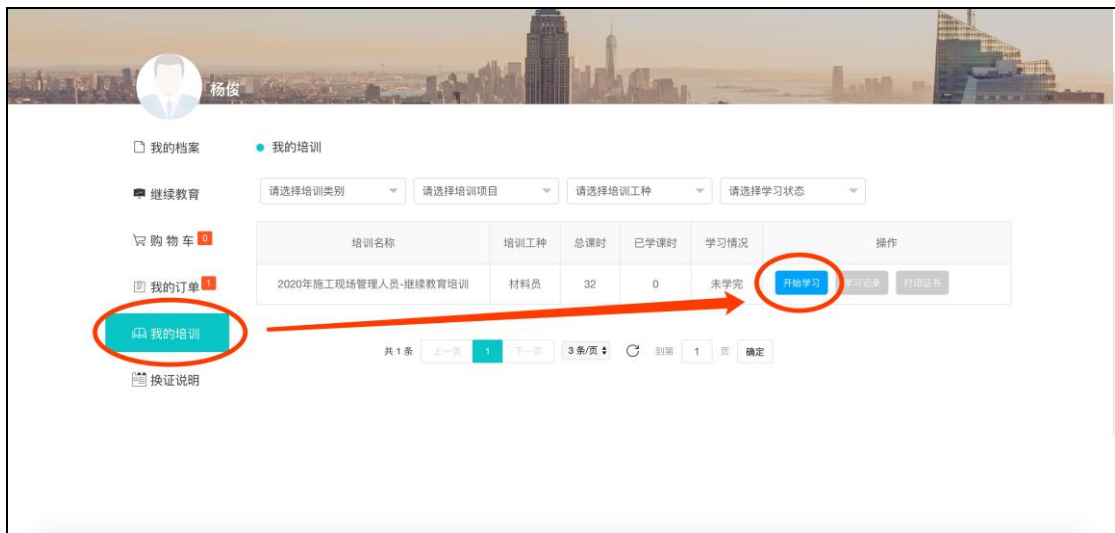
杨俊

我的档案

继续教育

购 物 车 0

我的订单 1

我的培训

换证说明

我的培训

请选择培训类别 | 请选择培训项目 | 请选择培训工种 | 请选择学习状态

| 培训名称 | 培训工种 | 总课时 | 已学课时 | 学习情况 | 操作 |
|---|---|---|---|---|---|
| 2020年施工现场管理人员-继续教育培训 | 材料员 | 32 | 0 | 未学完 | 开始学习 学习记录 打印证书 |

共 1 条 上一页 1 下一页 3 条/页 到第 1 页 确定